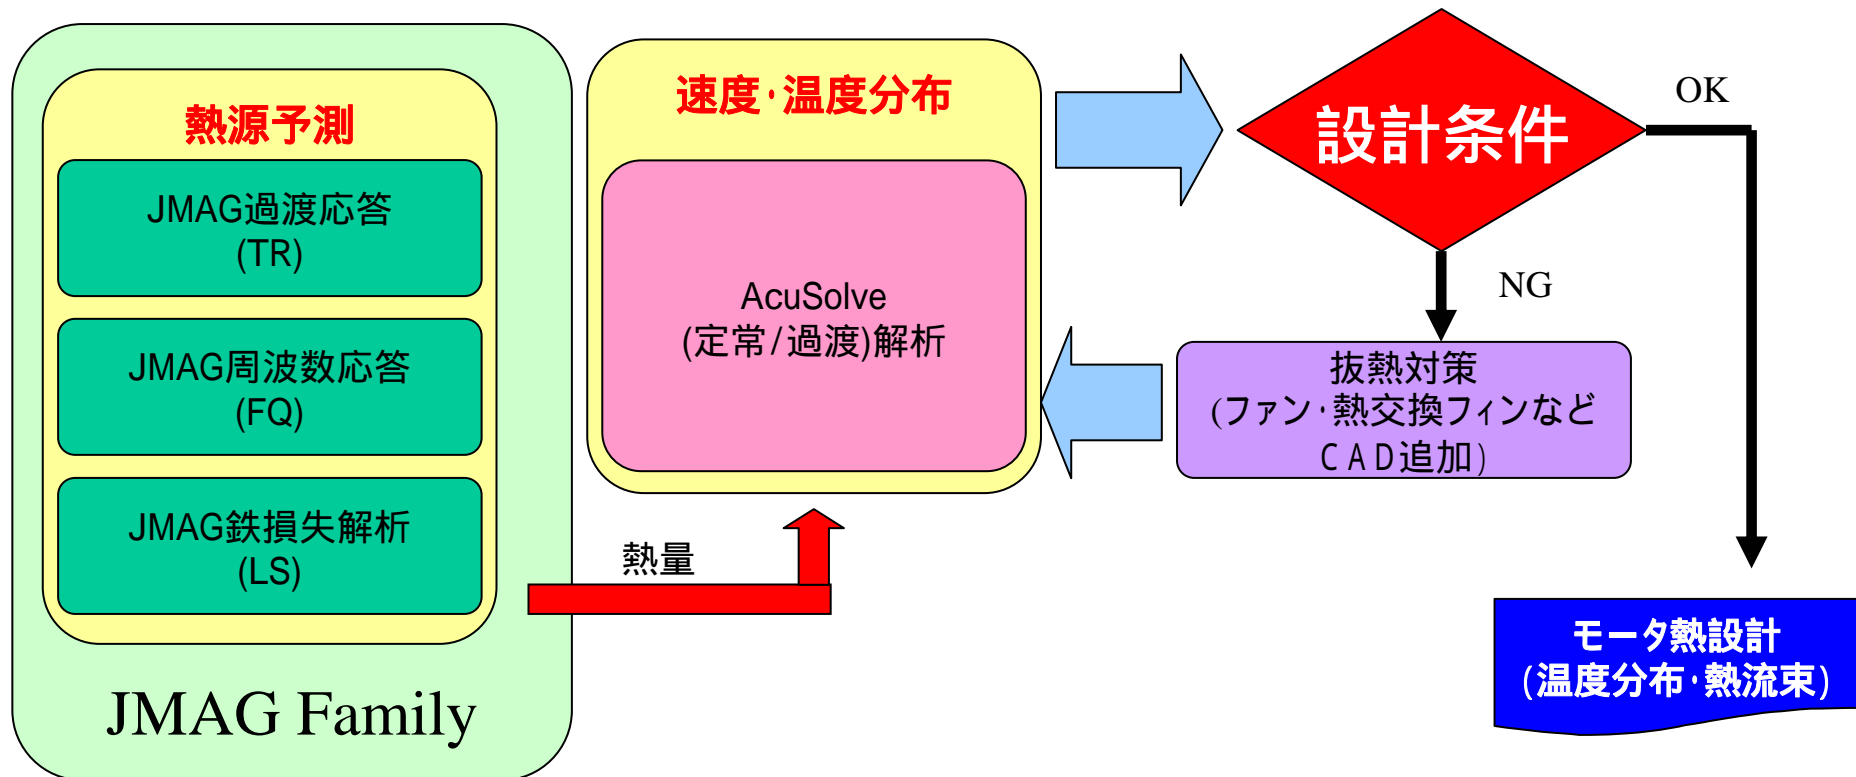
熱源予測

JMAG過渡応答
(TR)

JMAG周波数応答
(FQ)

JMAG鉄損失解析
(LS)

JMAG Family

熱量

速度･温度分布

AcuSolve
(定常/過渡)解析

設計条件

OK

NG

抜熱対策
(ファン･熱交換フィンなど
CAD追加)

モータ熱設計
(温度分布･熱流束)